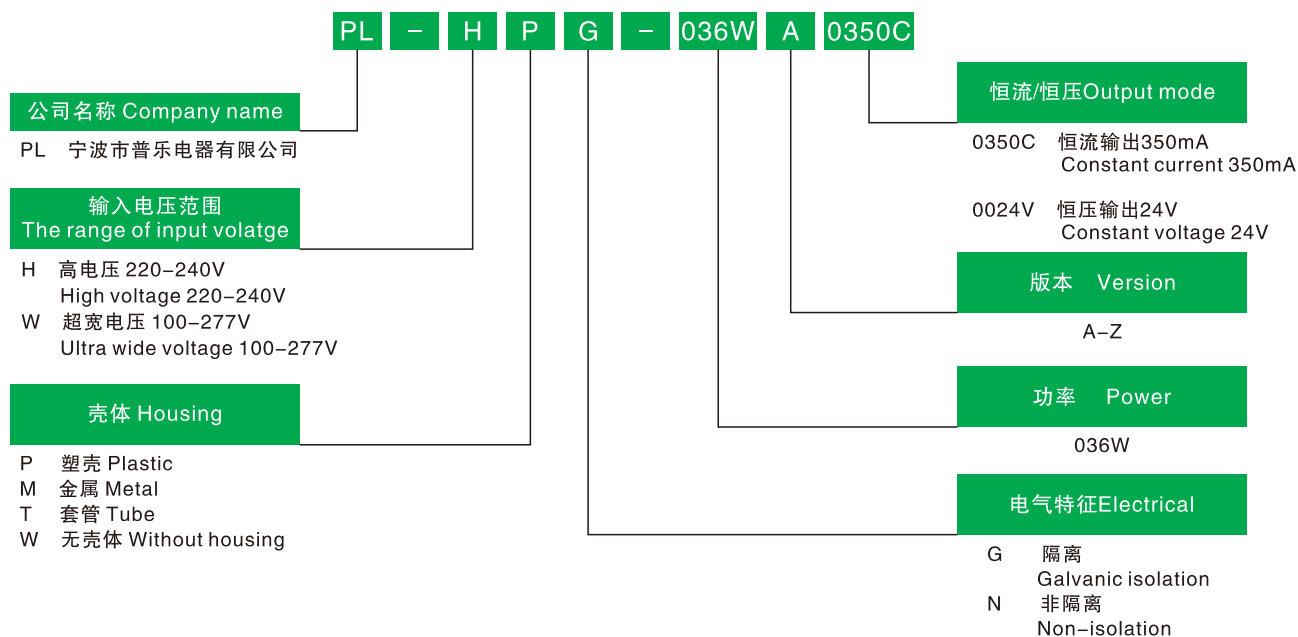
PL – H P G – 036W A 0350C

公司名称 Company name

PL 宁波市普乐电器有限公司

输入电压范围
The range of input volatge

H 高电压 220–240V
High voltage 220–240V
W 超宽电压 100–277V
Ultra wide voltage 100–277V

壳体 Housing

P 塑壳 Plastic
M 金属 Metal
T 套管 Tube
W 无壳体 Without housing

恒流/恒压Output mode

0350C 恒流输出350mA
Constant current 350mA

0024V 恒压输出24V
Constant voltage 24V

版本 Version

A–Z

功率 Power

036W

电气特征Electrical

G 隔离
Galvanic isolation
N 非隔离
Non–isolation